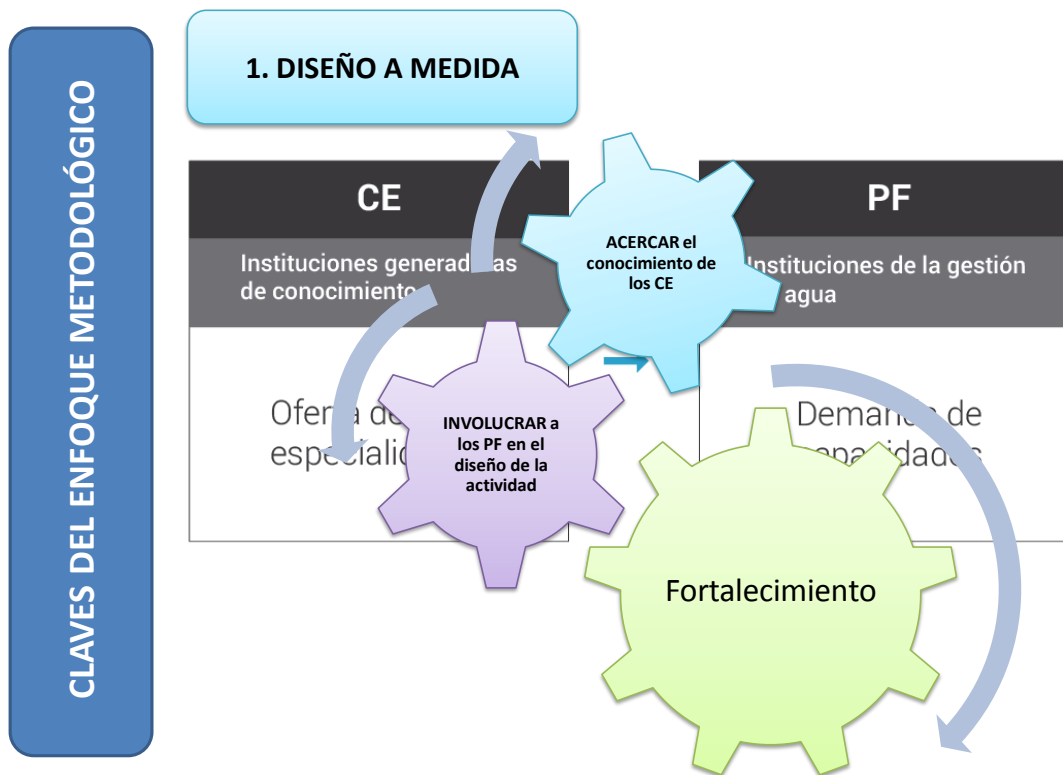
CLAVES DEL ENFOQUE METODOLÓGICO

1. DISEÑO A MEDIDA

CE

Instituciones generad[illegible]as de conocimiento

Ofer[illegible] de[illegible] especiali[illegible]

PF

Instituciones de la gestión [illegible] agua

Deman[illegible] de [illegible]apacidades

ACERCAR el conocimiento de los CE

INVOLUCRAR a los PF en el diseño de la actividad

Fortalecimiento